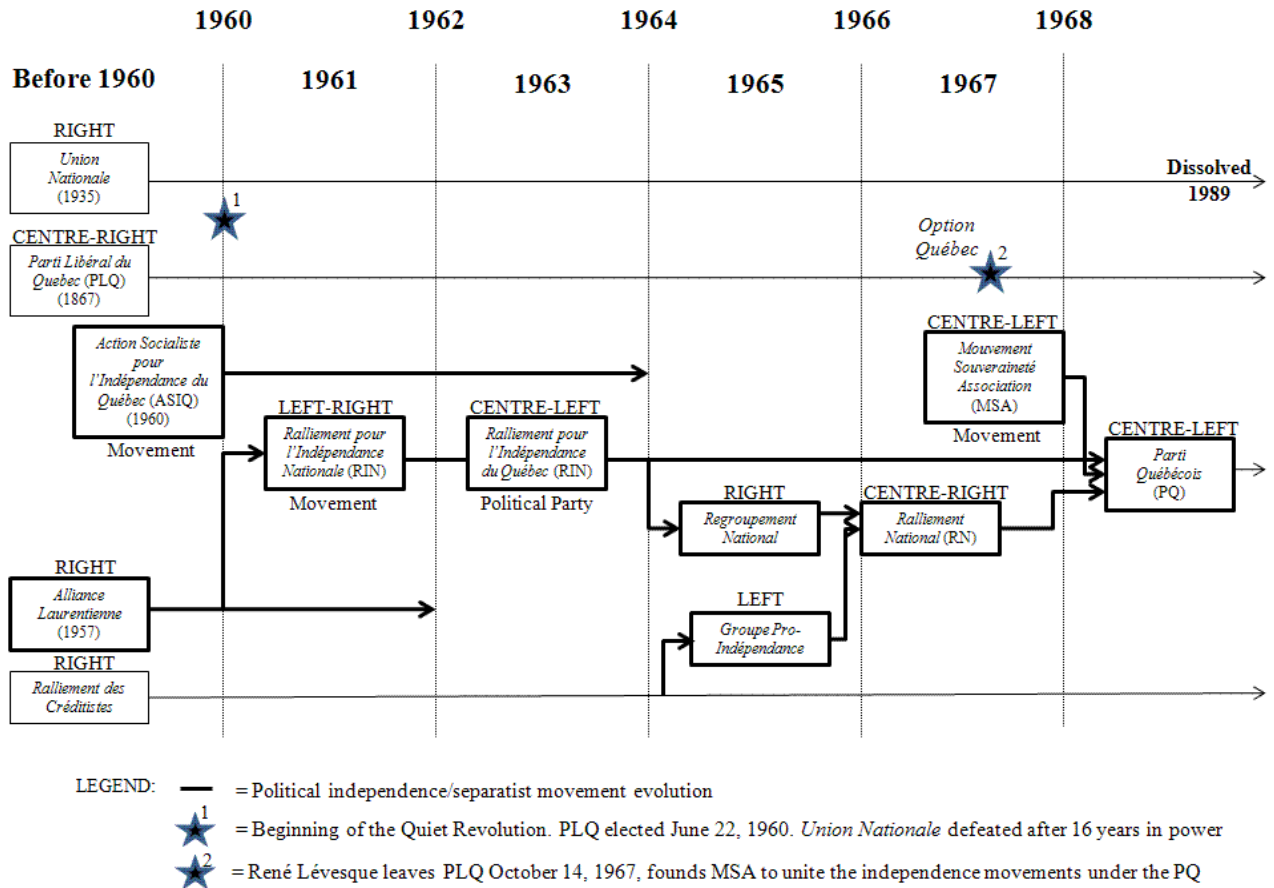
1960 1962 1964 1966 1968

Before 1960 1961 1963 1965 1967

RIGHT
Union Nationale (1935)

Dissolved 1989

1

CENTRE-RIGHT
Parti Libéral du Quebec (PLQ) (1867)

Option Québec

2

Action Socialiste pour l'Indépendance du Québec (ASIQ) (1960)
Movement

CENTRE-LEFT
Mouvement Souveraineté Association (MSA)
Movement

LEFT-RIGHT
Ralliement pour l'Indépendance Nationale (RIN)
Movement

CENTRE-LEFT
Ralliement pour l'Indépendance du Québec (RIN)
Political Party

CENTRE-LEFT
Parti Québécois (PQ)

RIGHT
Regroupement National

CENTRE-RIGHT
Ralliement National (RN)

RIGHT
Alliance Laurentienne (1957)

LEFT
Groupe Pro-Indépendance

RIGHT
Ralliement des Créditistes

LEGEND: = Political independence/separatist movement evolution

1 = Beginning of the Quiet Revolution. PLQ elected June 22, 1960. Union Nationale defeated after 16 years in power

2 = René Lévesque leaves PLQ October 14, 1967, founds MSA to unite the independence movements under the PQ